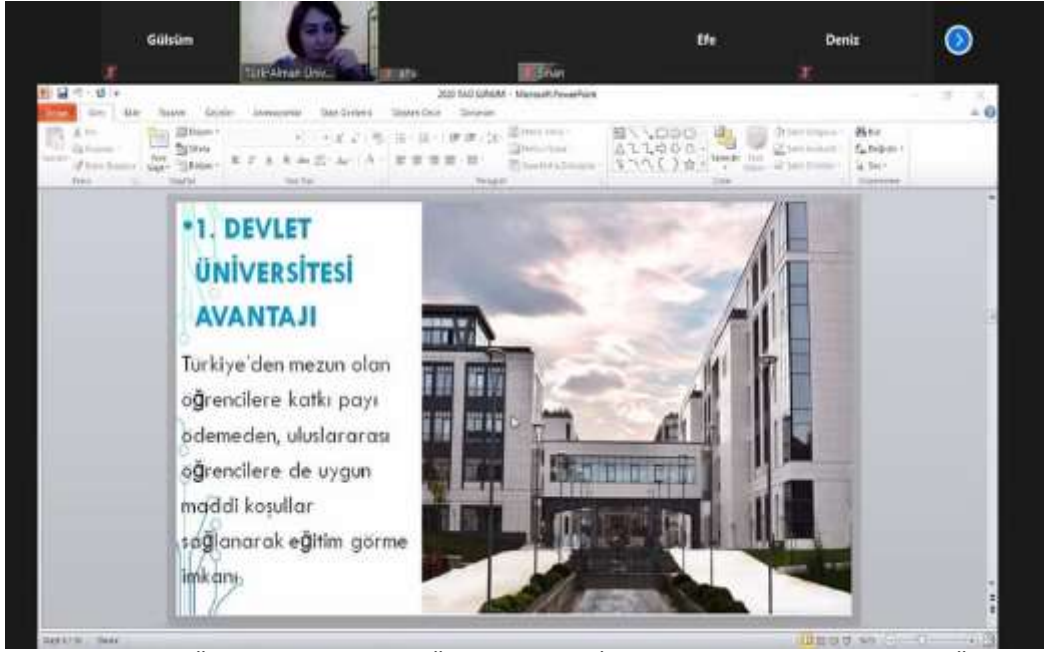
Gülsüm

Türk-Alman Üniv...

Efe

Deniz

2020 TAÜ GÜNÜM - Microsoft PowerPoint

Dosya Giriş Ekle Tasarım Geçişler Animasyonlar Slayt Gösterisi Gözden Geçir Görünüm

•1. DEVLET ÜNİVERSİTESİ AVANTAJI

Türkiye'den mezun olan oğrencilere katkı payı ödemeden, uluslararası oğrencilere de uygun maddi koşullar sağlanarak eğitim görme imkanı